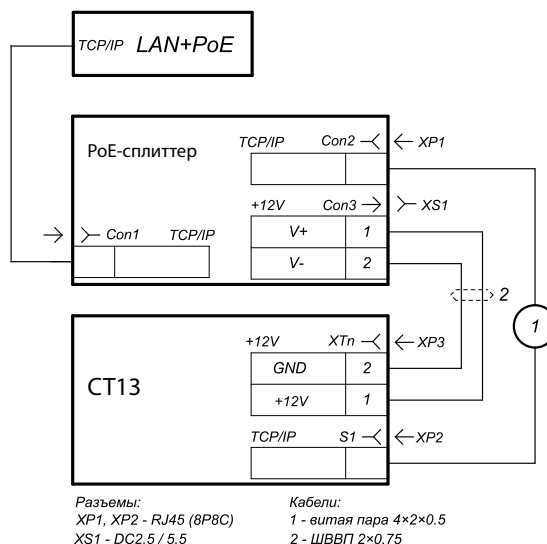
TCP/IP LAN+PoE

PoE-сплиттер

TCP/IP Con2 XP1

+12V Con3 XS1

Con1 TCP/IP

V+ 1

V- 2

2

1

+12V XTn XP3

CT13

GND 2

+12V 1

TCP/IP S1 XP2

Разъемы:
XP1, XP2 - RJ45 (8P8C)
XS1 - DC2.5 / 5.5

Кабели:
1 - витая пара 4×2×0.5
2 - ШВВП 2×0.75